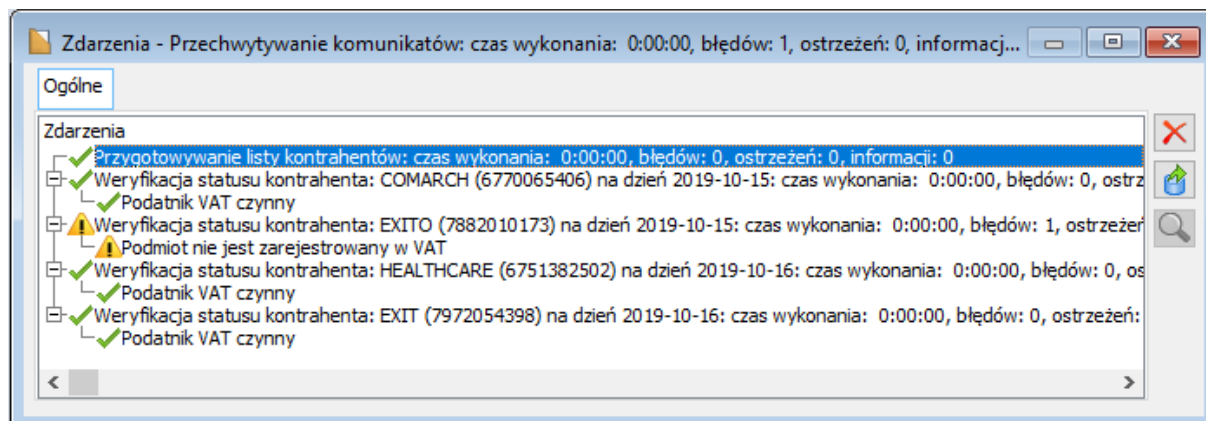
Zdarzenia - Przechwytywanie komunikatów: czas wykonania: 0:00:00, błędów: 1, ostrzeżeń: 0, informacj...

Ogólne

Zdarzenia

Przygotowywanie listy kontrahentów: czas wykonania: 0:00:00, błędów: 0, ostrzeżeń: 0, informacji: 0

Weryfikacja statusu kontrahenta: COMARCH (6770065406) na dzień 2019-10-15: czas wykonania: 0:00:00, błędów: 0, ostrz

Podatnik VAT czynny

Weryfikacja statusu kontrahenta: EXITO (7882010173) na dzień 2019-10-15: czas wykonania: 0:00:00, błędów: 1, ostrzeżeń

Podmiot nie jest zarejestrowany w VAT

Weryfikacja statusu kontrahenta: HEALTHCARE (6751382502) na dzień 2019-10-16: czas wykonania: 0:00:00, błędów: 0, os

Podatnik VAT czynny

Weryfikacja statusu kontrahenta: EXIT (7972054398) na dzień 2019-10-16: czas wykonania: 0:00:00, błędów: 0, ostrzeżeń:

Podatnik VAT czynny